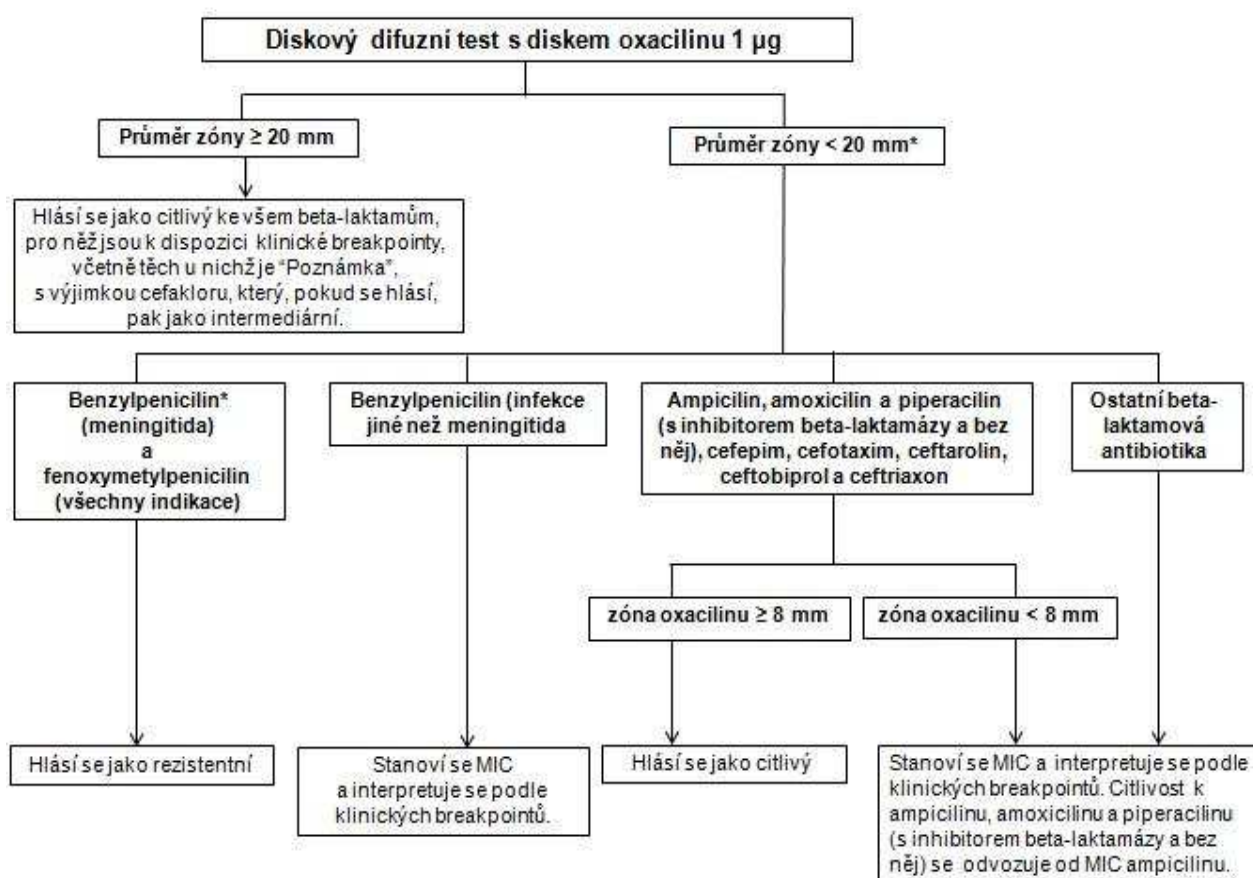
Diskový difuzní test s diskem oxacilinu 1 µg

Průměr zóny ≥ 20 mm

Průměr zóny < 20 mm*

Hlásí se jako citlivý ke všem beta-laktamům, pro něž jsou k dispozici klinické breakpointy, včetně těch u nichž je "Poznámka", s výjimkou cefakloru, který, pokud se hlásí, pak jako intermediární.

Benzylpenicilin* (meningitida) a fenoxymetylpenicilin (všechny indikace)

Benzylpenicilin (infekce jiné než meningitida

Ampicilin, amoxicilin a piperacilin (s inhibitorem beta-laktamázy a bez něj), cefepim, cefotaxim, ceftarolin, ceftobiprol a ceftriaxon

Ostatní beta-laktamová antibiotika

zóna oxacilinu ≥ 8 mm

zóna oxacilinu < 8 mm

Hlásí se jako rezistentní

Stanoví se MIC a interpretuje se podle klinických breakpointů.

Hlásí se jako citlivý

Stanoví se MIC a interpretuje se podle klinických breakpointů. Citlivost k ampicilinu, amoxicilinu a piperacilinu (s inhibitorem beta-laktamázy a bez něj) se odvozuje od MIC ampicilinu.